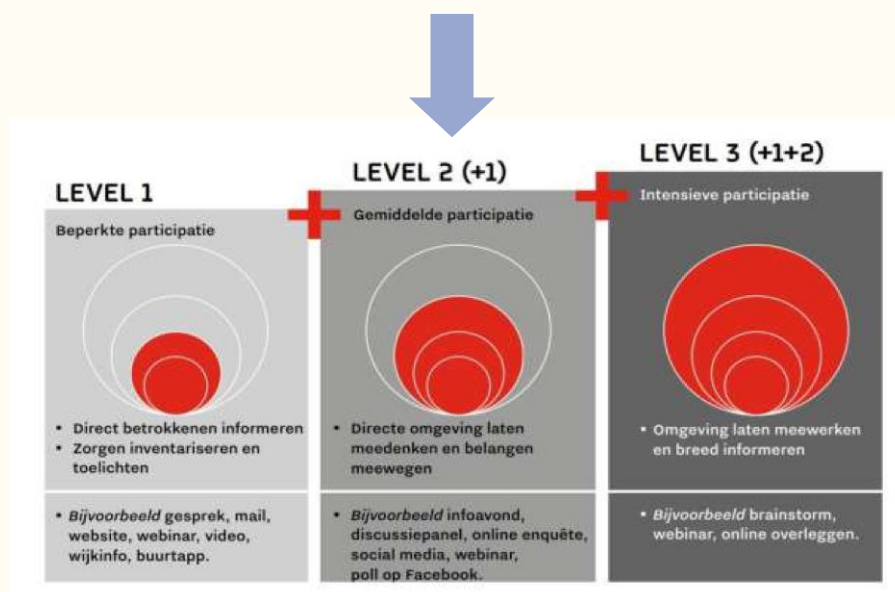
LEVEL 1

Beperkte participatie

• Direct betrokkenen informeren
• Zorgen inventariseren en toelichten

• *Bijvoorbeeld* gesprek, mail, website, webinar, video, wijkinfo, buurtapp.

LEVEL 2 (+1)

Gemiddelde participatie

• Directe omgeving laten meedenken en belangen meewegen

• *Bijvoorbeeld* infoavond, discussiepanel, online enquête, social media, webinar, poll op Facebook.

LEVEL 3 (+1+2)

Intensieve participatie

• Omgeving laten meewerken en breed informeren

• *Bijvoorbeeld* brainstorm, webinar, online overleggen.